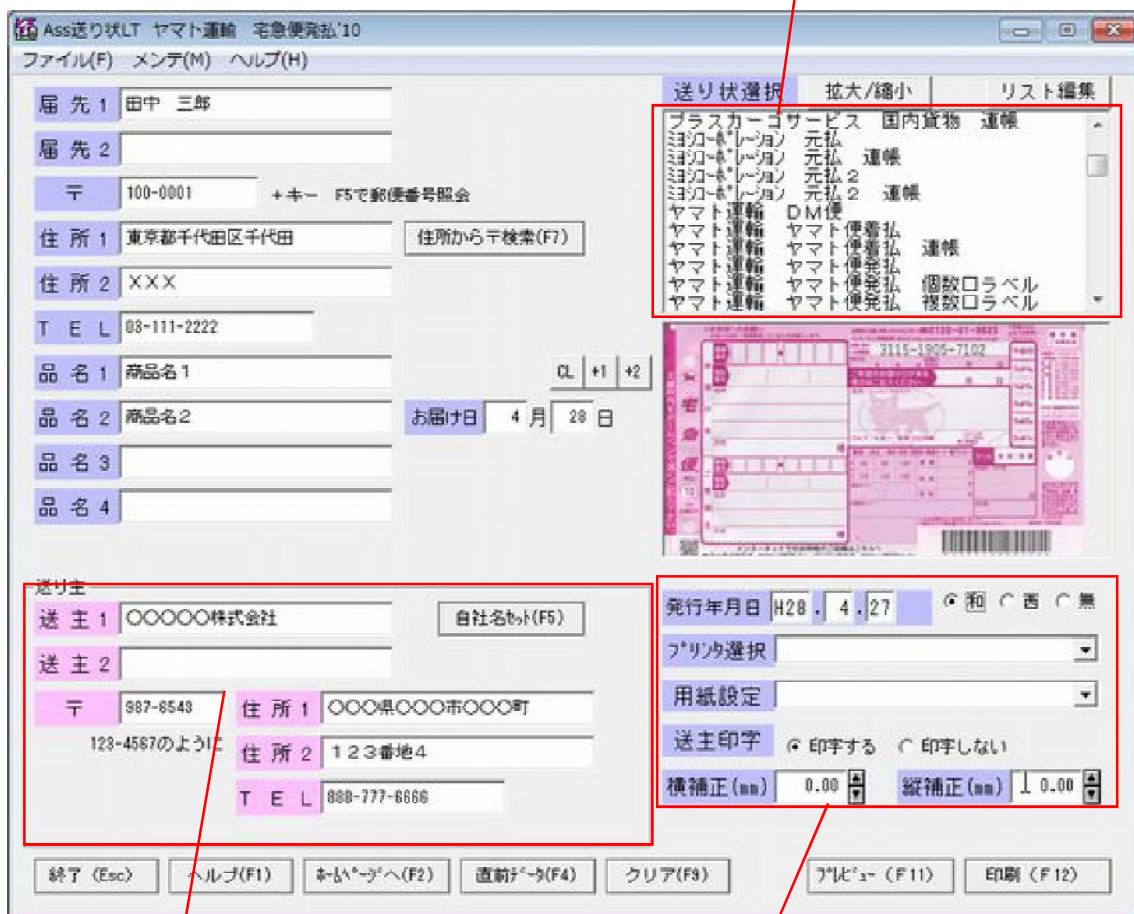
Ass送り状LT ヤマト運輸 宅急便発払'10

ファイル(F) メンテ(M) ヘルプ(H)

届 先 1 田中 三郎
届 先 2
〒 100-0001 +キー F5で郵便番号照会
住 所 1 東京都千代田区千代田 住所から〒検索(F7)
住 所 2 XXX
T E L 03-111-2222
品 名 1 商品名1
CL +1 +2
品 名 2 商品名2 お届け日 4 月 28 日
品 名 3
品 名 4

送り状選択 拡大/縮小 リスト編集

プラスカーゴサービス 国内貨物 連帳
ミヨシコーポレーション 元払
ミヨシコーポレーション 元払 連帳
ミヨシコーポレーション 元払2
ミヨシコーポレーション 元払2 連帳
ヤマト運輸 DM便
ヤマト運輸 ヤマト便着払
ヤマト運輸 ヤマト便着払 連帳
ヤマト運輸 ヤマト便発払
ヤマト運輸 ヤマト便発払 個数口ラベル
ヤマト運輸 ヤマト便発払 複数口ラベル

3115-1905-7102

送り主
送 主 1 ○○○○○株式会社 自社名セット(F5)
送 主 2
〒 987-6543 住 所 1 ○○○県○○○市○○○町
123-4567のように 住 所 2 123番地4
T E L 888-777-6666

発行年月日 H28 . 4 . 27 ◉和 ○西 ○無
プリンタ選択
用紙設定
送主印字 ◉印字する ○印字しない
横補正(mm) 0.00 縦補正(mm) 0.00

終了 (Esc) ヘルプ(F1) ホームページへ(F2) 直前データ(F4) クリア(F9) プレビュー (F11) 印刷 (F12)